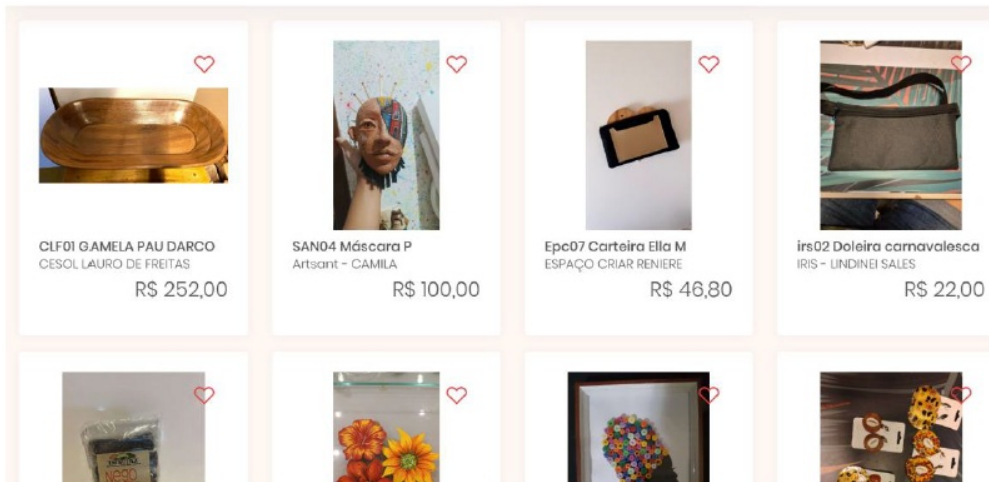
CLF01 GAMELA PAU DARCO
CESOL LAURO DE FREITAS
R$ 252,00

SAN04 Máscara P
Artsant - CAMILA
R$ 100,00

Epc07 Carteira Ella M
ESPAÇO CRIAR RENIERE
R$ 46,80

irs02 Doleira carnavalesca
IRIS - LINDINEI SALES
R$ 22,00

Nego